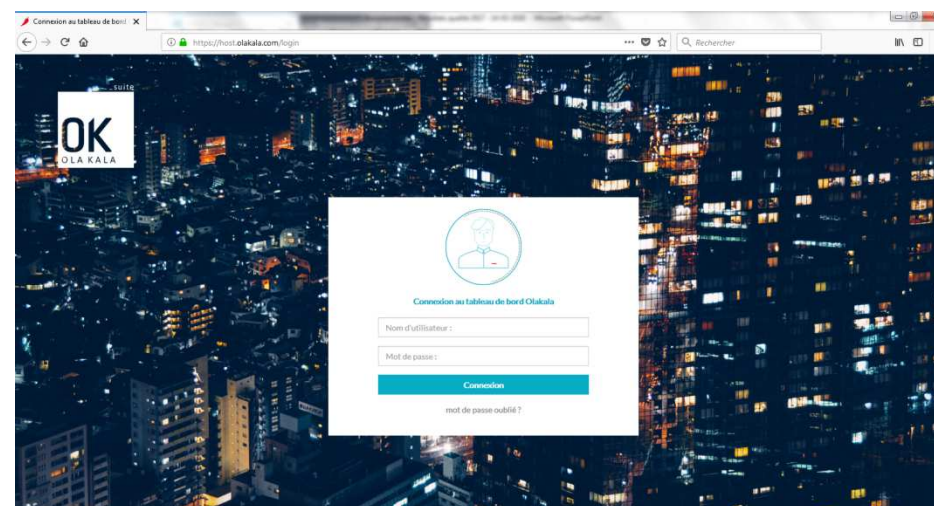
Connexion au tableau de bord ✕

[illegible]

https://host.olakala.com/login

Rechercher

suite
OK
OLA KALA

Connexion au tableau de bord Olakala

Nom d'utilisateur :

Mot de passe :

Connexion

mot de passe oublié ?